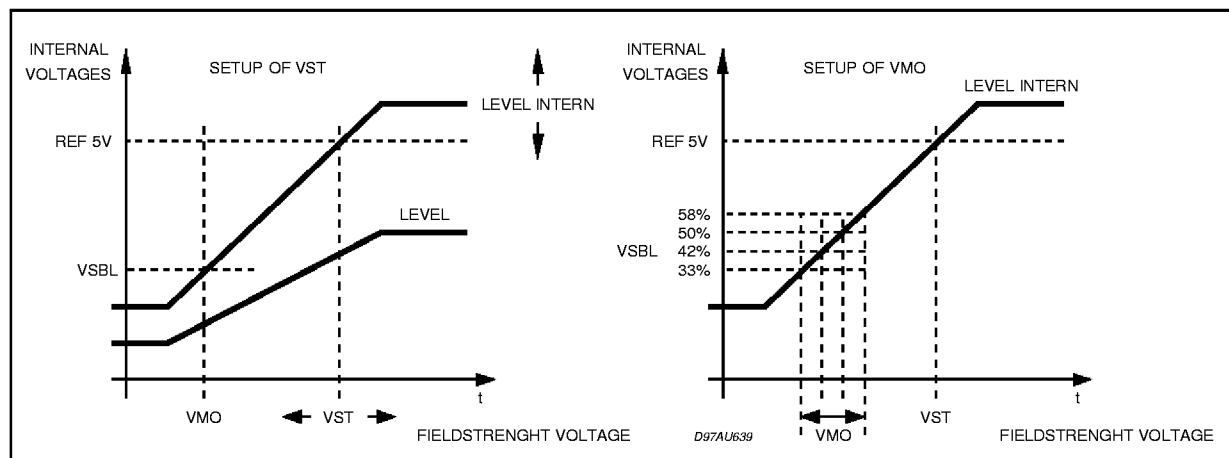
INTERNAL VOLTAGES

SETUP OF VST

LEVEL INTERN

REF 5V

LEVEL

VSBL

VMO

VST

t

FIELDSTRENGHT VOLTAGE

INTERNAL VOLTAGES

SETUP OF VMO

LEVEL INTERN

REF 5V

58%

50%

VSBL 42%

33%

VST

t

D97AU639

VMO

FIELDSTRENGHT VOLTAGE